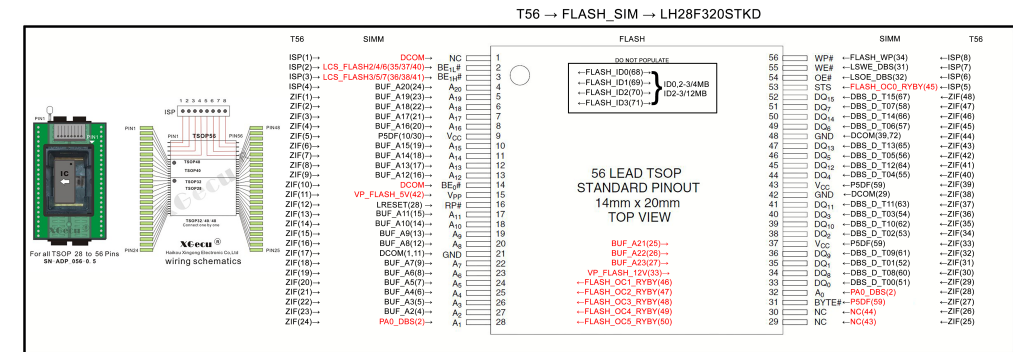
T56 → FLASH_SIM → LH28F320STKD

T56 SIMM FLASH SIMM T56

DO NOT POPULATE
←FLASH_ID0(68)
←FLASH_ID1(69)
←FLASH_ID2(70)
←FLASH_ID3(71)
ID0,2-3/4MB
ID2-3/12MB

56 LEAD TSOP
STANDARD PINOUT
14mm x 20mm
TOP VIEW

| T56 | SIMM | Signal | Pin | Pin | Signal | SIMM | T56 |
|---|---|---|---|---|---|---|---|
| ISP(1)→ | DCOM→ | NC | 1 | 56 | WP# | ←FLASH_WP(34) | ←ISP(8) |
| ISP(2)→ | LCS_FLASH2/4/6(35/37/40)→ | BE$_{0L}$# | 2 | 55 | WE# | ←LSWE_DBS(31) | ←ISP(7) |
| ISP(3)→ | LCS_FLASH3/5/7(36/38/41)→ | BE$_{1H}$# | 3 | 54 | OE# | ←LSOE_DBS(32) | ←ISP(6) |
| ISP(4)→ | BUF_A20(24)→ | A$_{20}$ | 4 | 53 | STS | ←FLASH_OC0_RYBY(45)→ | ←ISP(5) |
| ZIF(1)→ | BUF_A19(23)→ | A$_{19}$ | 5 | 52 | DQ$_{15}$ | ←DBS_D_T15(67) | ←ZIF(48) |
| ZIF(2)→ | BUF_A18(22)→ | A$_{18}$ | 6 | 51 | DQ$_7$ | ←DBS_D_T07(58) | ←ZIF(47) |
| ZIF(3)→ | BUF_A17(21)→ | A$_{17}$ | 7 | 50 | DQ$_{14}$ | ←DBS_D_T14(66) | ←ZIF(46) |
| ZIF(4)→ | BUF_A16(20)→ | A$_{16}$ | 8 | 49 | DQ$_6$ | ←DBS_D_T06(57) | ←ZIF(45) |
| ZIF(5)→ | P5DF(10/30)→ | V$_{CC}$ | 9 | 48 | GND | ←DCOM(39,72) | ←ZIF(44) |
| ZIF(6)→ | BUF_A15(19)→ | A$_{15}$ | 10 | 47 | DQ$_{13}$ | ←DBS_D_T13(65) | ←ZIF(43) |
| ZIF(7)→ | BUF_A14(18)→ | A$_{14}$ | 11 | 46 | DQ$_5$ | ←DBS_D_T05(56) | ←ZIF(42) |
| ZIF(8)→ | BUF_A13(17)→ | A$_{13}$ | 12 | 45 | DQ$_{12}$ | ←DBS_D_T12(64) | ←ZIF(41) |
| ZIF(9)→ | BUF_A12(16)→ | A$_{12}$ | 13 | 44 | DQ$_4$ | ←DBS_D_T04(55) | ←ZIF(40) |
| ZIF(10)→ | DCOM→ | BE$_0$# | 14 | 43 | V$_{CC}$ | ←P5DF(59) | ←ZIF(39) |
| ZIF(11)→ | VP_FLASH_5V(42)→ | V$_{PP}$ | 15 | 42 | GND | ←DCOM(29) | ←ZIF(38) |
| ZIF(12)→ | LRESET(28)→ | RP# | 16 | 41 | DQ$_{11}$ | ←DBS_D_T11(63) | ←ZIF(37) |
| ZIF(13)→ | BUF_A11(15)→ | A$_{11}$ | 17 | 40 | DQ$_3$ | ←DBS_D_T03(54) | ←ZIF(36) |
| ZIF(14)→ | BUF_A10(14)→ | A$_{10}$ | 18 | 39 | DQ$_{10}$ | ←DBS_D_T10(62) | ←ZIF(35) |
| ZIF(15)→ | BUF_A9(13)→ | A$_9$ | 19 | 38 | DQ$_2$ | ←DBS_D_T02(53) | ←ZIF(34) |
| ZIF(16)→ | BUF_A8(12)→ | A$_8$ | 20 | 37 | V$_{CC}$ | ←P5DF(59) | ←ZIF(33) |
| ZIF(17)→ | DCOM(1,11)→ | GND | 21 | 36 | DQ$_9$ | ←DBS_D_T09(61) | ←ZIF(32) |
| ZIF(18)→ | BUF_A7(9)→ | A$_7$ | 22 | 35 | DQ$_1$ | ←DBS_D_T01(52) | ←ZIF(31) |
| ZIF(19)→ | BUF_A6(8)→ | A$_6$ | 23 | 34 | DQ$_8$ | ←DBS_D_T08(60) | ←ZIF(30) |
| ZIF(20)→ | BUF_A5(7)→ | A$_5$ | 24 | 33 | DQ$_0$ | ←DBS_D_T00(51) | ←ZIF(29) |
| ZIF(21)→ | BUF_A4(6)→ | A$_4$ | 25 | 32 | A$_0$ | ←PA0_DBS(2) | ←ZIF(28) |
| ZIF(22)→ | BUF_A3(5)→ | A$_3$ | 26 | 31 | BYTE# | ←P5DF(59) | ←ZIF(27) |
| ZIF(23)→ | BUF_A2(4)→ | A$_2$ | 27 | 30 | NC | ←NC(44) | ←ZIF(26) |
| ZIF(24)→ | PA0_DBS(2)→ | A$_1$ | 28 | 29 | NC | ←NC(43) | ←ZIF(25) |

BUF_A21(25)→
BUF_A22(26)→
BUF_A23(27)→
VP_FLASH_12V(33)→
←FLASH_OC1_RYBY(46)
←FLASH_OC2_RYBY(47)
←FLASH_OC3_RYBY(48)
←FLASH_OC4_RYBY(49)
←FLASH_OC5_RYBY(50)

PIN1
IC
For all TSOP 28 to 56 Pins
SN-ADP 056 0 5

ISP 1 2 3 4 5 6 7 8
PIN1 TSOP56 PIN56
PIN1 PIN56
TSOP48
TSOP40
TSOP32
TSOP28
TSOP32 40 48
PIN28 PIN29
Xgecu
Haikou Xingong Electronics Co.,Ltd
wiring schematics